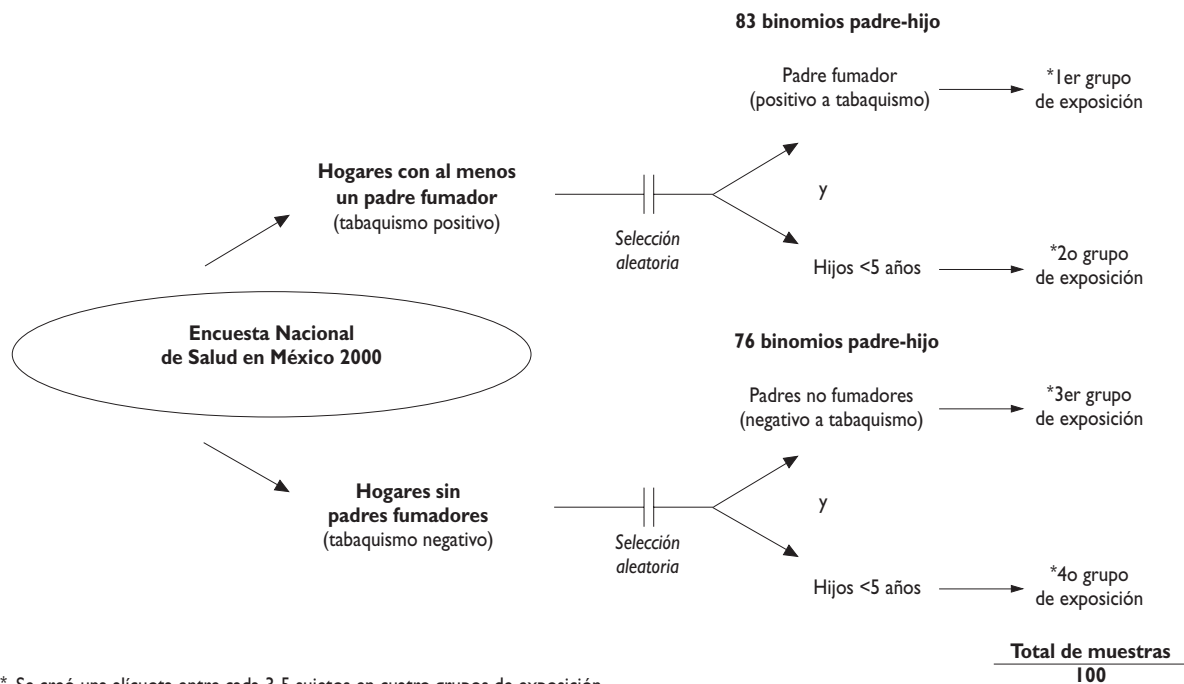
83 binomios padre-hijo

Padre fumador (positivo a tabaquismo)

*1er grupo de exposición

Hogares con al menos un padre fumador (tabaquismo positivo)

y

Selección aleatoria

Hijos <5 años

*2o grupo de exposición

Encuesta Nacional de Salud en México 2000

76 binomios padre-hijo

Padres no fumadores (negativo a tabaquismo)

*3er grupo de exposición

Hogares sin padres fumadores (tabaquismo negativo)

y

Selección aleatoria

Hijos <5 años

*4o grupo de exposición

Total de muestras
100

* Se creó una alícuota entre cada 3-5 sujetos en cuatro grupos de exposición